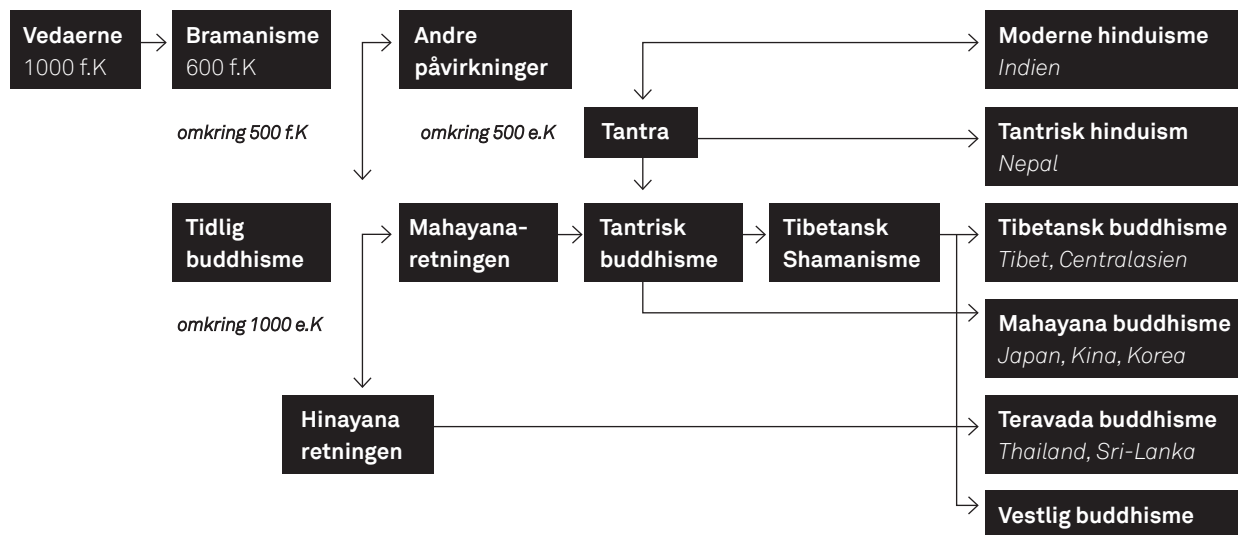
Vedaerne
1000 f.K

Bramanisme
600 f.K

Andre påvirkninger

Moderne hinduisme
Indien

omkring 500 f.K

omkring 500 e.K

Tantra

Tantrisk hinduism
Nepal

Tidlig buddhisme

Mahayana-retningen

Tantrisk buddhisme

Tibetansk Shamanisme

Tibetansk buddhisme
Tibet, Centralasien

omkring 1000 e.K

Mahayana buddhisme
Japan, Kina, Korea

Hinayana retningen

Teravada buddhisme
Thailand, Sri-Lanka

Vestlig buddhisme